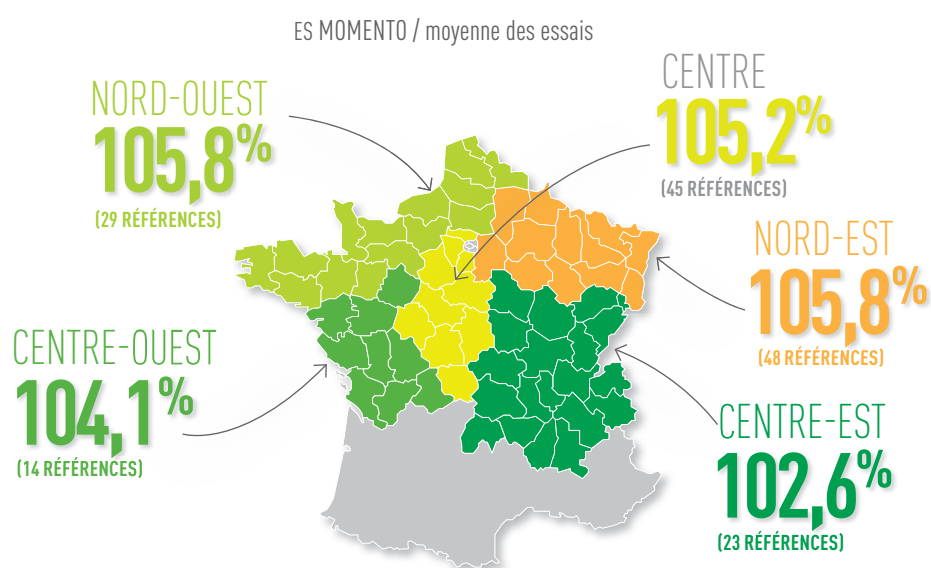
ES MOMENTO / moyenne des essais

NORD-OUEST
105,8%
(29 RÉFÉRENCES)

CENTRE
105,2%
(45 RÉFÉRENCES)

NORD-EST
105,8%
(48 RÉFÉRENCES)

CENTRE-OUEST
104,1%
(14 RÉFÉRENCES)

CENTRE-EST
102,6%
(23 RÉFÉRENCES)